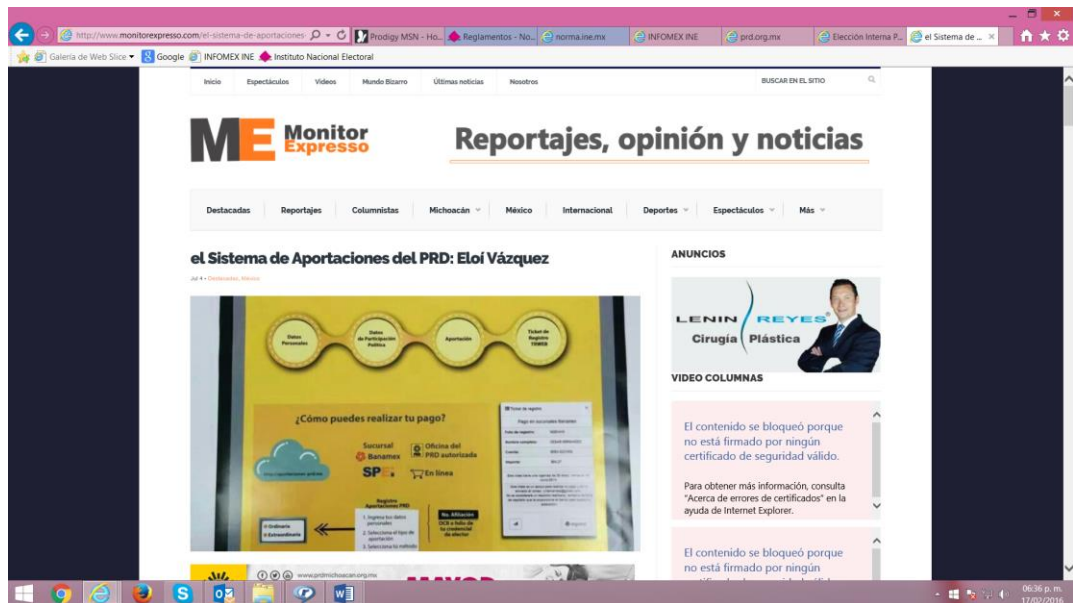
http://www.monitorexpresso.com/el-sistema-de-aportaciones- Prodigy MSN - Ho... Reglamentos - No... norma.ine.mx INFOMEX INE prd.org.mx Elección Interna P... el Sistema de ... ×

Galería de Web Slice Google INFOMEX INE Instituto Nacional Electoral

Inicio Espectáculos Videos Mundo Bizarro Últimas noticias Nosotros BUSCAR EN EL SITIO

ME Monitor Expresso

Reportajes, opinión y noticias

Destacadas Reportajes Columnistas Michoacán México Internacional Deportes Espectáculos Más

el Sistema de Aportaciones del PRD: Eloí Vázquez

Jul 4 • Destacadas, México

Datos Personales
Datos de Participación Política
Aportación
Ticket de Registro

¿Cómo puedes realizar tu pago?

Sucursal Banamex
Oficina del PRD autorizada
SPEI
En línea

Registro Aportaciones PRD

Ordinaria
Extraordinaria

1. Ingresa tus datos personales
2. Selecciona el tipo de aportación
3. Selecciona tu método

No. Afiliación

Ticket de registro

Pago en sucursales Banamex

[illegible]

www.prdmichoacan.org.mx

ANUNCIOS

LENIN REYES
Cirugía Plástica

VIDEO COLUMNAS

El contenido se bloqueó porque no está firmado por ningún certificado de seguridad válido.

Para obtener más información, consulta "Acerca de errores de certificados" en la ayuda de Internet Explorer.

El contenido se bloqueó porque no está firmado por ningún

06:36 p. m.
17/02/2016